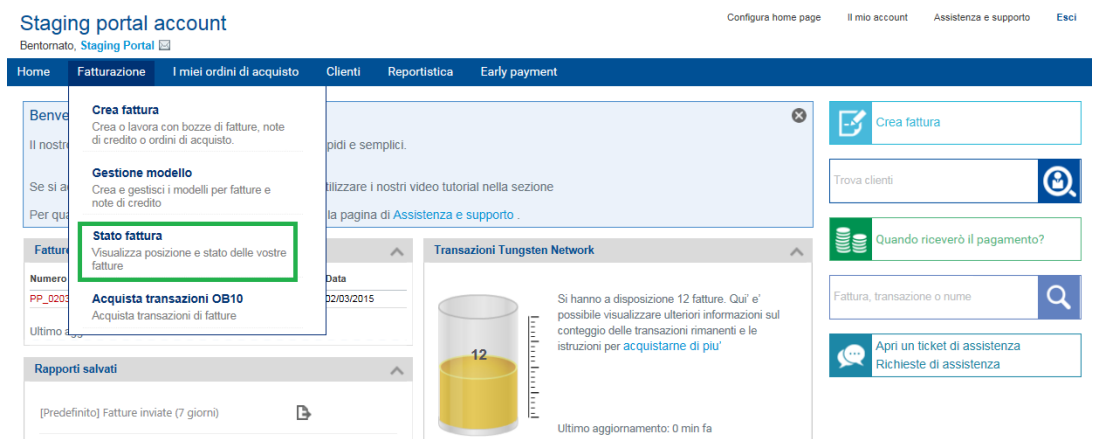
Staging portal account
Bentornato, Staging Portal

Configura home page Il mio account Assistenza e supporto Esci

Home Fatturazione I miei ordini di acquisto Clienti Reportistica Early payment

Crea fattura
Crea o lavora con bozze di fatture, note di credito o ordini di acquisto.

Gestione modello
Crea e gestisci i modelli per fatture e note di credito

Stato fattura
Visualizza posizione e stato delle vostre fatture

Acquista transazioni OB10
Acquista transazioni di fatture

Benve
Il nostre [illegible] pidi e semplici.

Se si a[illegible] tilizzare i nostri video tutorial nella sezione

Per qu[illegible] la pagina di Assistenza e supporto .

Fatture
Numero
PP_0203
Ultimo agg

Data
02/03/2015

Rapporti salvati
[Predefinito] Fatture inviate (7 giorni)

Transazioni Tungsten Network
12
Si hanno a disposizione 12 fatture. Qui' e' possibile visualizzare ulteriori informazioni sul conteggio delle transazioni rimanenti e le istruzioni per acquistarne di piu'
Ultimo aggiornamento: 0 min fa

Crea fattura
Trova clienti
Quando riceverò il pagamento?
Fattura, transazione o nume
Apri un ticket di assistenza
Richieste di assistenza